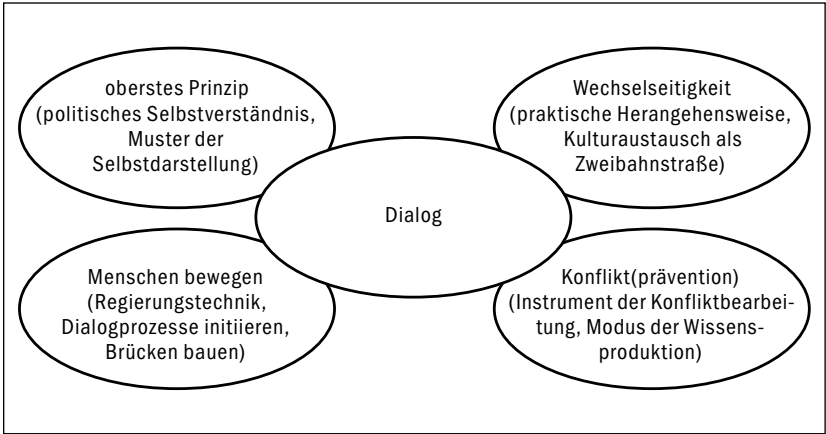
oberstes Prinzip (politisches Selbstverständnis, Muster der Selbstdarstellung)

Wechselseitigkeit (praktische Herangehensweise, Kulturaustausch als Zweibahnstraße)

Dialog

Menschen bewegen (Regierungstechnik, Dialogprozesse initiieren, Brücken bauen)

Konflikt(prävention) (Instrument der Konfliktbearbeitung, Modus der Wissensproduktion)